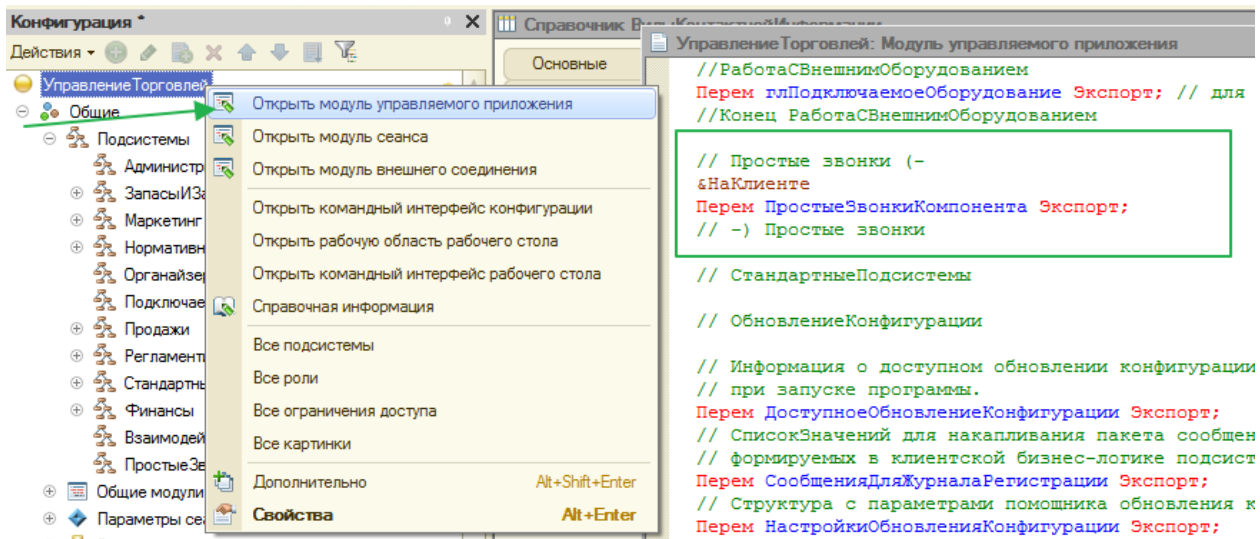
Конфигурация *
Действия
УправлениеТорговлей
Общие
Подсистемы
Администр
ЗапасыИЗа
Маркетинг
Нормативн
Органайзер
Подключае
Продажи
Регламент
Стандартны
Финансы
Взаимодей
ПростыеЗв
Общие модули
Параметры се

Открыть модуль управляемого приложения
Открыть модуль сеанса
Открыть модуль внешнего соединения
Открыть командный интерфейс конфигурации
Открыть рабочую область рабочего стола
Открыть командный интерфейс рабочего стола
Справочная информация
Все подсистемы
Все роли
Все ограничения доступа
Все картинки
Дополнительно Alt+Shift+Enter
Свойства Alt+Enter

Справочник Вид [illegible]
Основные

УправлениеТорговлей: Модуль управляемого приложения
//РаботаСВнешнимОборудованием
Перем глПодключаемоеОборудование Экспорт; // для
//Конец РаботаСВнешнимОборудованием

// Простые звонки (-
&НаКлиенте
Перем ПростыеЗвонкиКомпонента Экспорт;
// -) Простые звонки

// СтандартныеПодсистемы

// ОбновлениеКонфигурации

// Информация о доступном обновлении конфигурации
// при запуске программы.
Перем ДоступноеОбновлениеКонфигурации Экспорт;
// СписокЗначений для накапливания пакета сообщен
// формируемых в клиентской бизнес-логике подсист
Перем СообщенияДляЖурналаРегистрации Экспорт;
// Структура с параметрами помощника обновления к
Перем НастройкиОбновленияКонфигурации Экспорт;